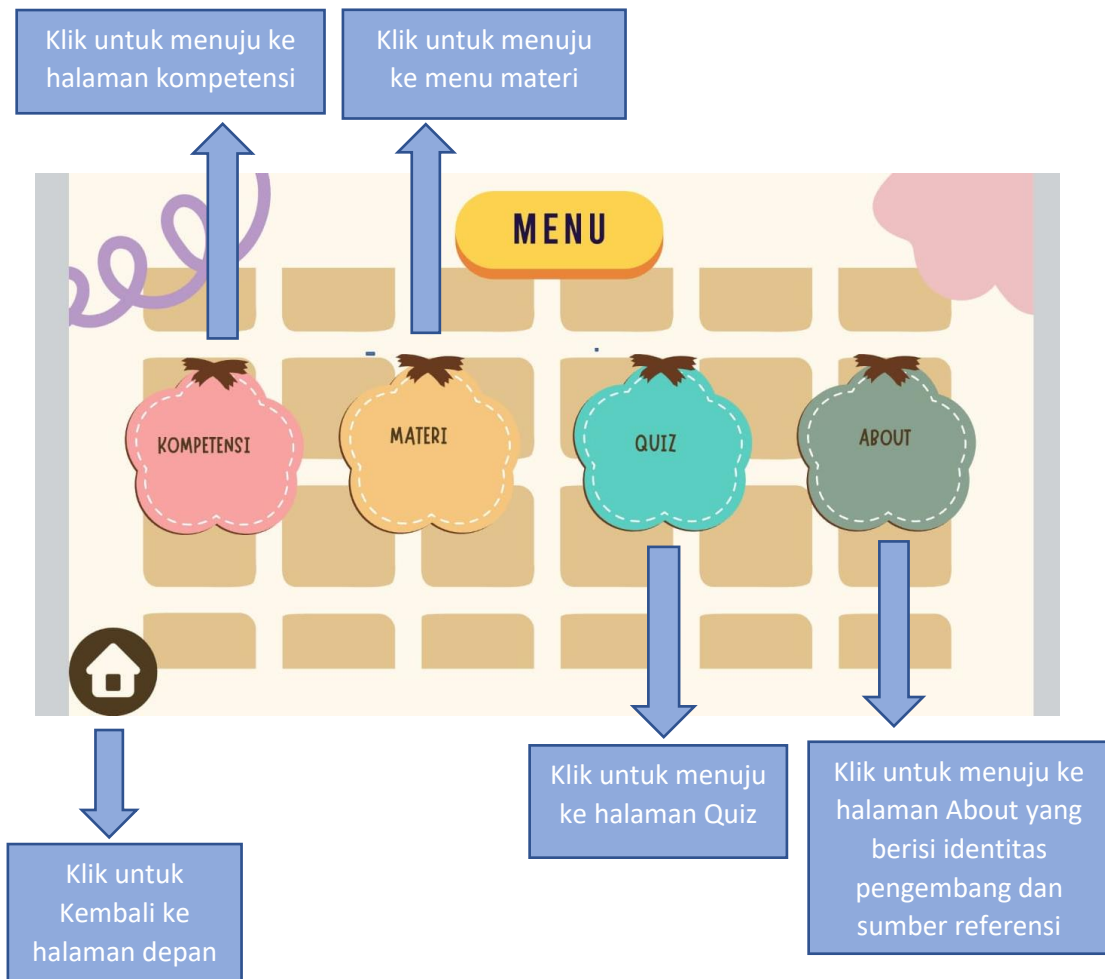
Klik untuk menuju ke halaman kompetensi

Klik untuk menuju ke menu materi

MENU

KOMPETENSI

MATERI

QUIZ

ABOUT

Klik untuk Kembali ke halaman depan

Klik untuk menuju ke halaman Quiz

Klik untuk menuju ke halaman About yang berisi identitas pengembang dan sumber referensi